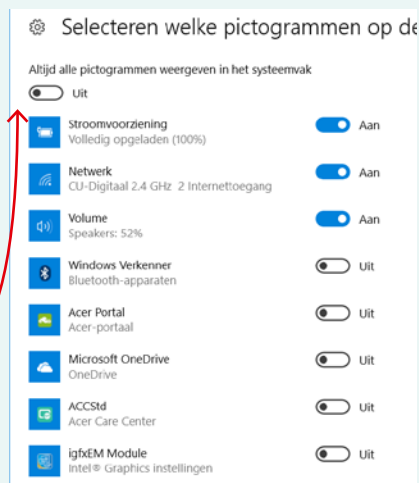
Selecteren welke pictogrammen op de

Altijd alle pictogrammen weergeven in het systeemvak

Uit

Stroomvoorziening
Volledig opgeladen (100%)
Aan

Netwerk
CU-Digitaal 2.4 GHz 2 Internettoegang
Aan

Volume
Speakers: 52%
Aan

Windows Verkenner
Bluetooth-apparaten
Uit

Acer Portal
Acer-portaal
Uit

Microsoft OneDrive
OneDrive
Uit

ACCStd
Acer Care Center
Uit

igfxEM Module
Intel® Graphics instellingen
Uit